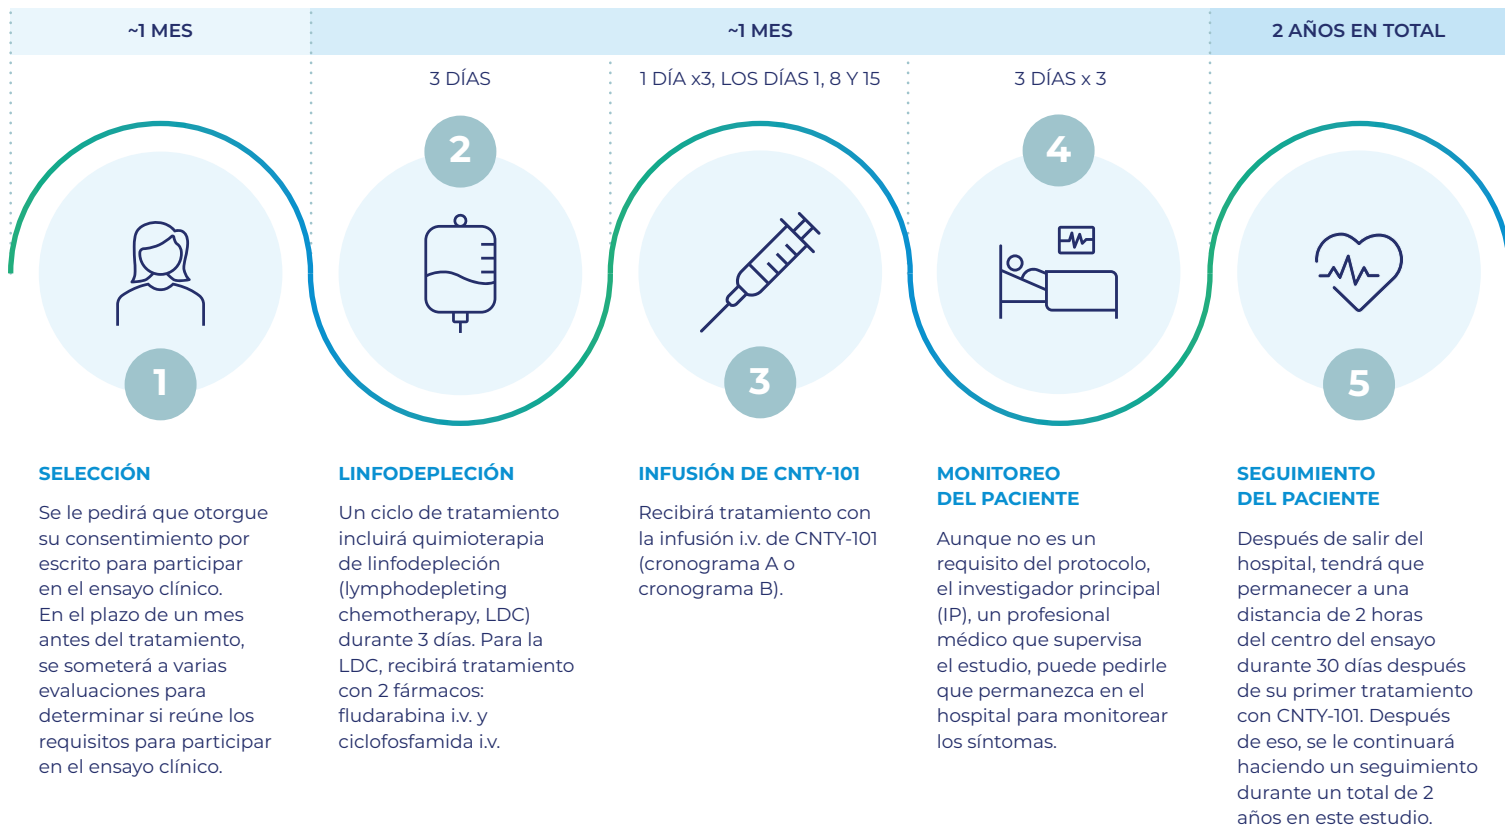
~1 MES

~1 MES

2 AÑOS EN TOTAL

3 DÍAS

1 DÍA x3, LOS DÍAS 1, 8 Y 15

3 DÍAS x 3

1

2

3

4

5

SELECCIÓN

Se le pedirá que otorgue su consentimiento por escrito para participar en el ensayo clínico. En el plazo de un mes antes del tratamiento, se someterá a varias evaluaciones para determinar si reúne los requisitos para participar en el ensayo clínico.

LINFODEPLECIÓN

Un ciclo de tratamiento incluirá quimioterapia de linfodepleción (lymphodepleting chemotherapy, LDC) durante 3 días. Para la LDC, recibirá tratamiento con 2 fármacos: fludarabina i.v. y ciclofosfamida i.v.

INFUSIÓN DE CNTY-101

Recibirá tratamiento con la infusión i.v. de CNTY-101 (cronograma A o cronograma B).

MONITOREO DEL PACIENTE

Aunque no es un requisito del protocolo, el investigador principal (IP), un profesional médico que supervisa el estudio, puede pedirle que permanezca en el hospital para monitorear los síntomas.

SEGUIMIENTO DEL PACIENTE

Después de salir del hospital, tendrá que permanecer a una distancia de 2 horas del centro del ensayo durante 30 días después de su primer tratamiento con CNTY-101. Después de eso, se le continuará haciendo un seguimiento durante un total de 2 años en este estudio.